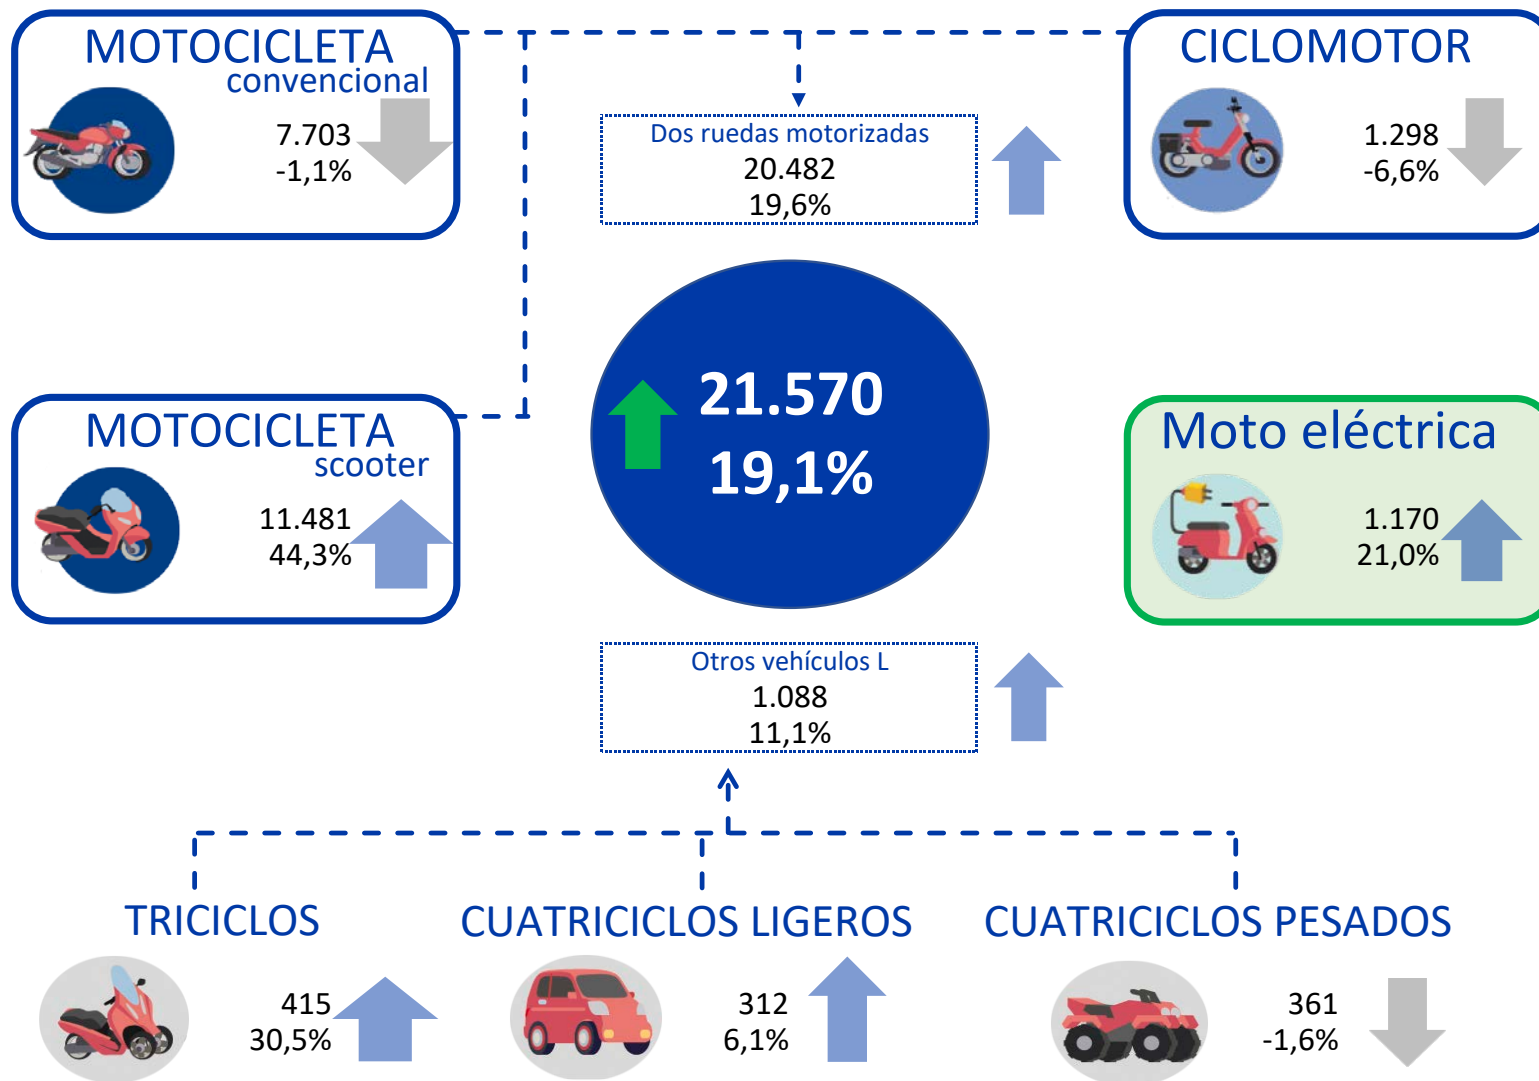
MOTOCICLETA
convencional
7.703
-1,1%

Dos ruedas motorizadas
20.482
19,6%

CICLOMOTOR
1.298
-6,6%

21.570
19,1%

MOTOCICLETA
scooter
11.481
44,3%

Moto eléctrica
1.170
21,0%

Otros vehículos L
1.088
11,1%

TRICICLOS
415
30,5%

CUATRICICLOS LIGEROS
312
6,1%

CUATRICICLOS PESADOS
361
-1,6%